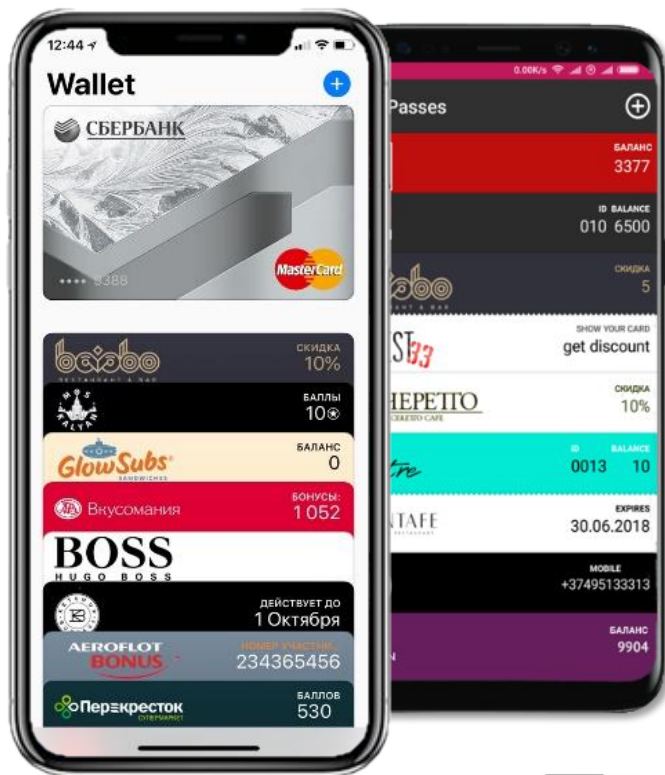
12:44

Wallet

СБЕРБАНК

•••• 9388

MasterCard

baobo
RESTAURANT & BAR
СКИДКА
10%

БАЛЛЫ
10

GlowSubs
SANDWICHES
БАЛАНС
0

Вкусомания
БОНУСЫ:
1 052

BOSS
HUGO BOSS

ДЕЙСТВУЕТ ДО
1 Октября

AEROFLOT BONUS
НОМЕР УЧАСТНИКА
234365456

Перекресток
БАЛЛОВ
530

0.00K/s

Passes

БАЛАНС
3377

ID BALANCE
010 6500

bobo
RESTAURANT & BAR
СКИДКА
5

ST33
SHOW YOUR CARD
get discount

ЧЕРЕТТО
СКИДКА
10%

ID BALANCE
0013 10

TAFE
EXPIRES
30.06.2018

MOBILE
+37495133313

БАЛАНС
9904